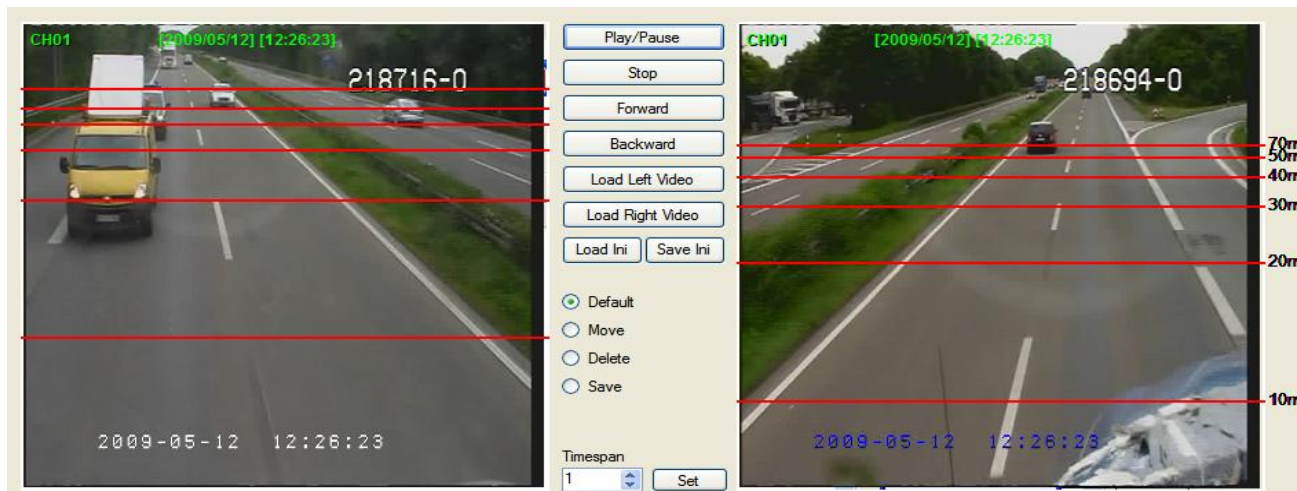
CH01 [2009/05/12] [12:26:23]
218716-0
2009-05-12 12:26:23

Play/Pause
Stop
Forward
Backward
Load Left Video
Load Right Video
Load Ini
Save Ini
Default
Move
Delete
Save
Timespan
1
Set

CH01 [2009/05/12] [12:26:23]
218694-0
70m
50m
40m
30m
20m
10m
2009-05-12 12:26:23